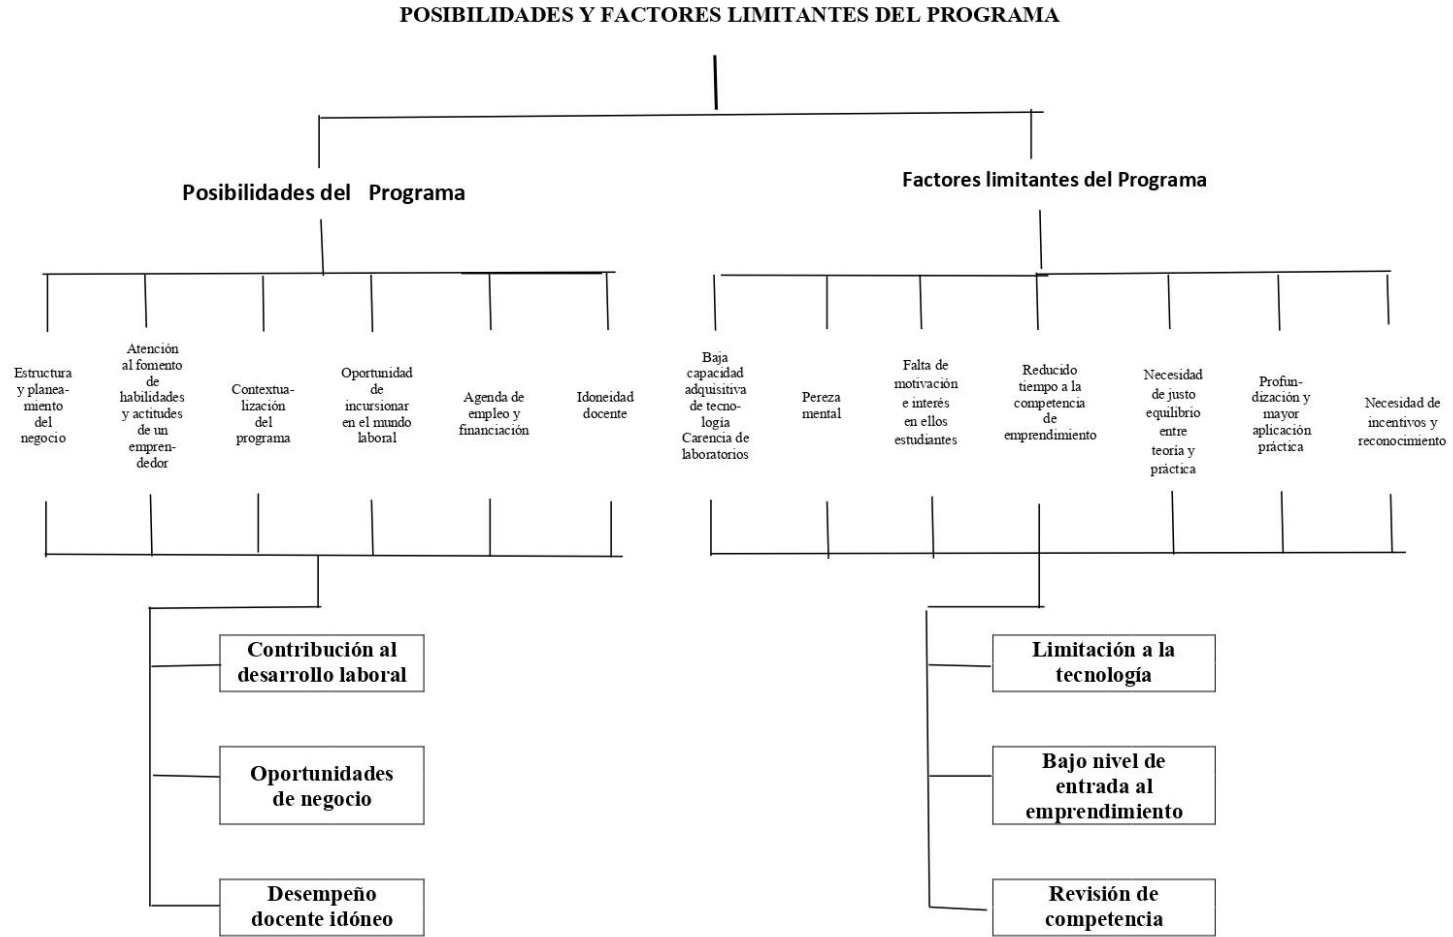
POSIBILIDADES Y FACTORES LIMITANTES DEL PROGRAMA

Posibilidades del Programa

Estructura y planeamiento del negocio

Atención al fomento de habilidades y actitudes de un emprendedor

Contextualización del programa

Oportunidad de incursionar en el mundo laboral

Agenda de empleo y financiación

Idoneidad docente

Contribución al desarrollo laboral

Oportunidades de negocio

Desempeño docente idóneo

Factores limitantes del Programa

Baja capacidad adquisitiva de tecnología Carencia de laboratorios

Pereza mental

Falta de motivación e interés en ellos estudiantes

Reducido tiempo a la competencia de emprendimiento

Necesidad de justo equilibrio entre teoría y práctica

Profundización y mayor aplicación práctica

Necesidad de incentivos y reconocimiento

Limitación a la tecnología

Bajo nivel de entrada al emprendimiento

Revisión de competencia